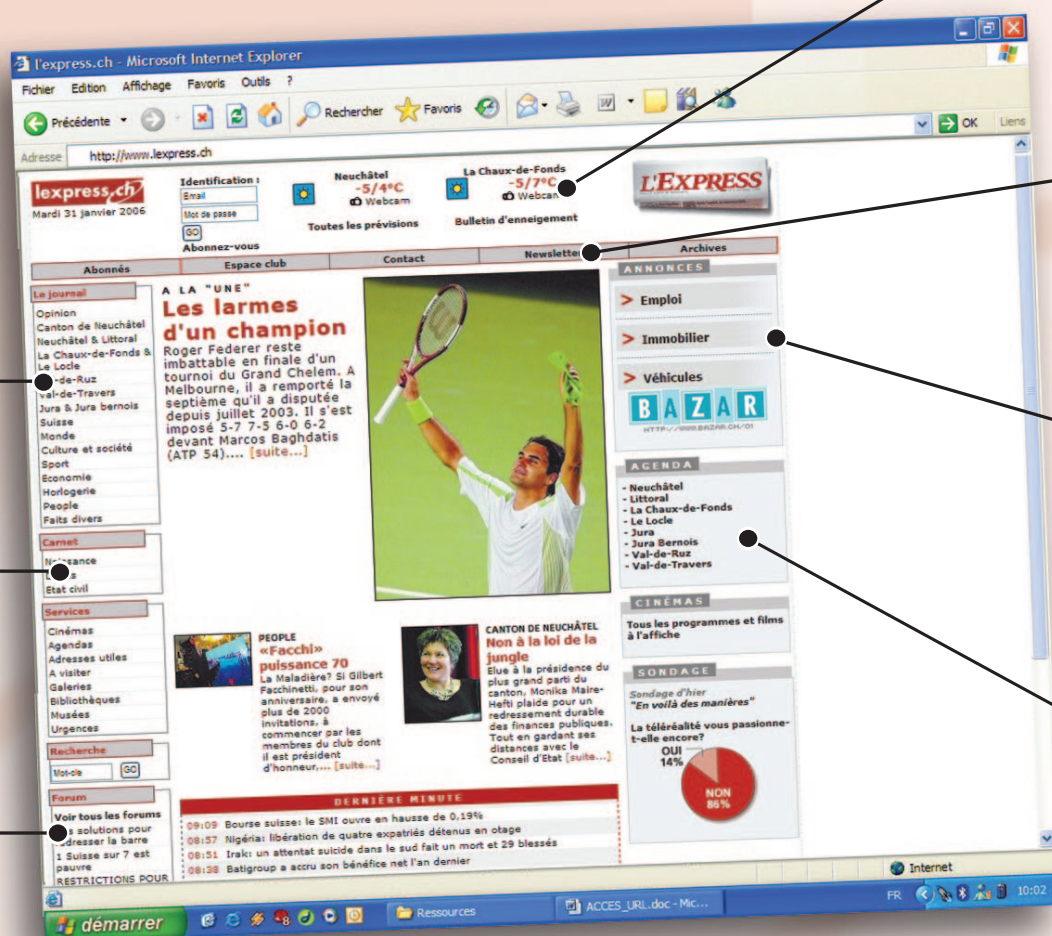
l'express.ch - Microsoft Internet Explorer

Fichier Edition Affichage Favoris Outils ?

Précédente Rechercher Favoris

Adresse http://www.lexpress.ch OK Liens

lexpress.ch
Mardi 31 janvier 2006

Identification :
Email
Mot de passe
GO
Abonnez-vous

Neuchâtel
-5/4°C
Webcam

La Chaux-de-Fonds
-5/7°C
Webcam

Toutes les prévisions

Bulletin d'enneigement

L'EXPRESS

Abonnés | Espace club | Contact | Newsletter | Archives

Le journal
Opinion
Canton de Neuchâtel
Neuchâtel & Littoral
La Chaux-de-Fonds & Le Locle
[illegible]-de-Ruz
Val-de-Travers
Jura & Jura bernois
Suisse
Monde
Culture et société
Sport
Economie
Horlogerie
People
Faits divers

Carnet
N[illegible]ssance
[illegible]s
Etat civil

Services
Cinémas
Agendas
Adresses utiles
A visiter
Galeries
Bibliothèques
Musées
Urgences

Recherche
Mot-clé GO

Forum
Voir tous les forums
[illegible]s solutions pour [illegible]dresser la barre
1 Suisse sur 7 est pauvre
RESTRICTIONS POUR

A LA "UNE"
Les larmes d'un champion
Roger Federer reste imbattable en finale d'un tournoi du Grand Chelem. A Melbourne, il a remporté la septième qu'il a disputée depuis juillet 2003. Il s'est imposé 5-7 7-5 6-0 6-2 devant Marcos Baghdatis (ATP 54).... [suite...]

PEOPLE
«Facchi» puissance 70
La Maladière? Si Gilbert Facchinetti, pour son anniversaire, a envoyé plus de 2000 invitations, à commencer par les membres du club dont il est président d'honneur,... [suite...]

CANTON DE NEUCHÂTEL
Non à la loi de la jungle
Elue à la présidence du plus grand parti du canton, Monika Maire-Hefti plaide pour un redressement durable des finances publiques. Tout en gardant ses distances avec le Conseil d'Etat [suite...]

DERNIÈRE MINUTE
09:09 Bourse suisse: le SMI ouvre en hausse de 0,19%
08:57 Nigéria: libération de quatre expatriés détenus en otage
08:51 Irak: un attentat suicide dans le sud fait un mort et 29 blessés
08:38 Batigroup a accru son bénéfice net l'an dernier

ANNONCES
> Emploi
> Immobilier
> Véhicules
BAZAR
HTTP://WWW.BAZAR.CH/01

AGENDA
- Neuchâtel
- Littoral
- La Chaux-de-Fonds
- Le Locle
- Jura
- Jura Bernois
- Val-de-Ruz
- Val-de-Travers

CINÉMAS
Tous les programmes et films à l'affiche

SONDAGE
Sondage d'hier
"En voilà des manières"
La téléréalité vous passionne-t-elle encore?
OUI 14%
NON 86%

Internet

démarrer | Ressources | ACCES_URL.doc - Mic... | FR | 10:02